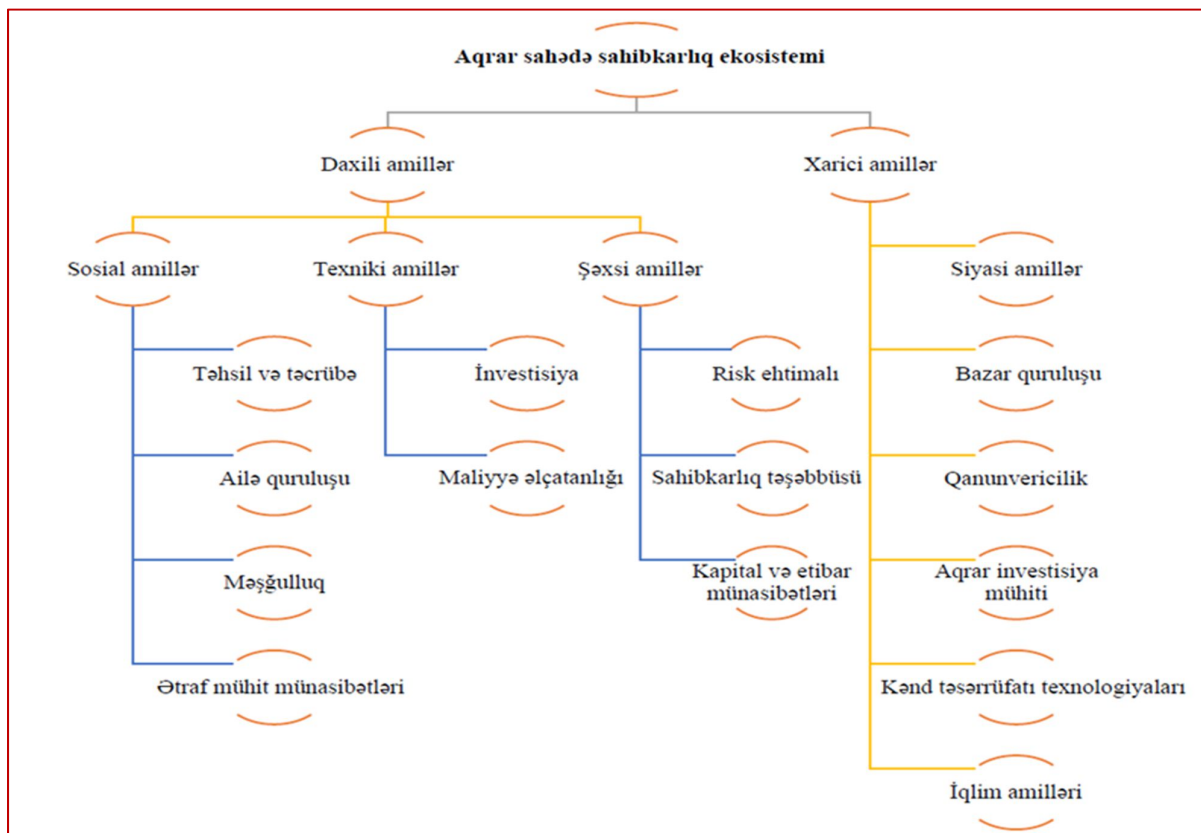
Aqrar sahədə sahibkarlıq ekosistemi

Daxili amillər

Xarici amillər

Sosial amillər

Texniki amillər

Şəxsi amillər

Təhsil və təcrübə

Ailə quruluşu

Məşğulluq

Ətraf mühit münasibətləri

İnvestisiya

Maliyyə əlçatanlığı

Risk ehtimalı

Sahibkarlıq təşəbbüsü

Kapital və etibar münasibətləri

Siyasi amillər

Bazar quruluşu

Qanunvericilik

Aqrar investisiya mühiti

Kənd təsərrüfatı texnologiyaları

İqlim amilləri